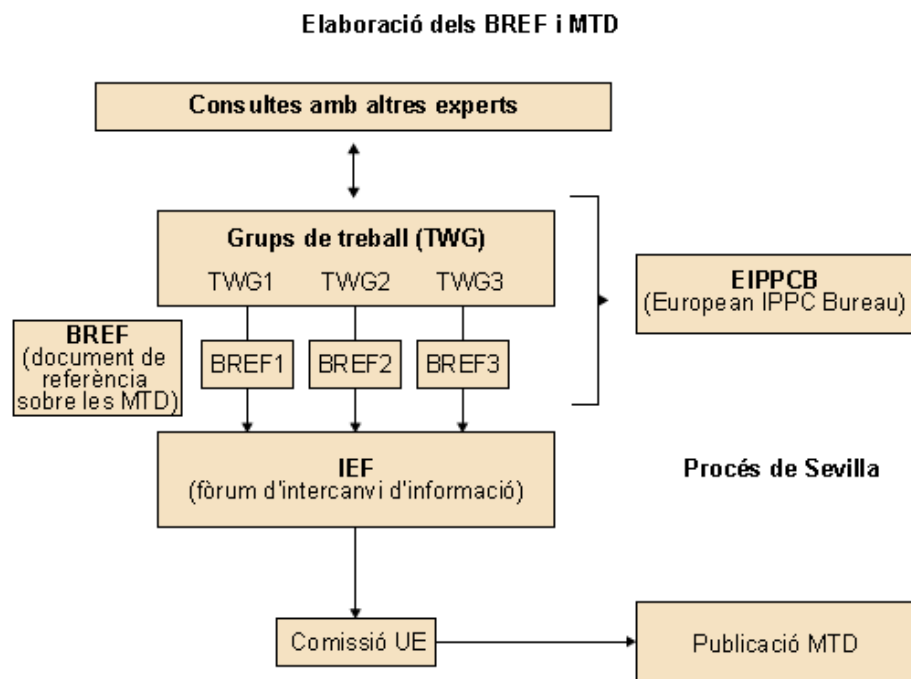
Elaboració dels BREF i MTD

Consultes amb altres experts

Grups de treball (TWG)

TWG1 TWG2 TWG3

EIPPCB
(European IPPC Bureau)

BREF
(document de referència sobre les MTD)

BREF1 BREF2 BREF3

IEF
(fòrum d'intercanvi d'informació)

Procés de Sevilla

Comissió UE

Publicació MTD